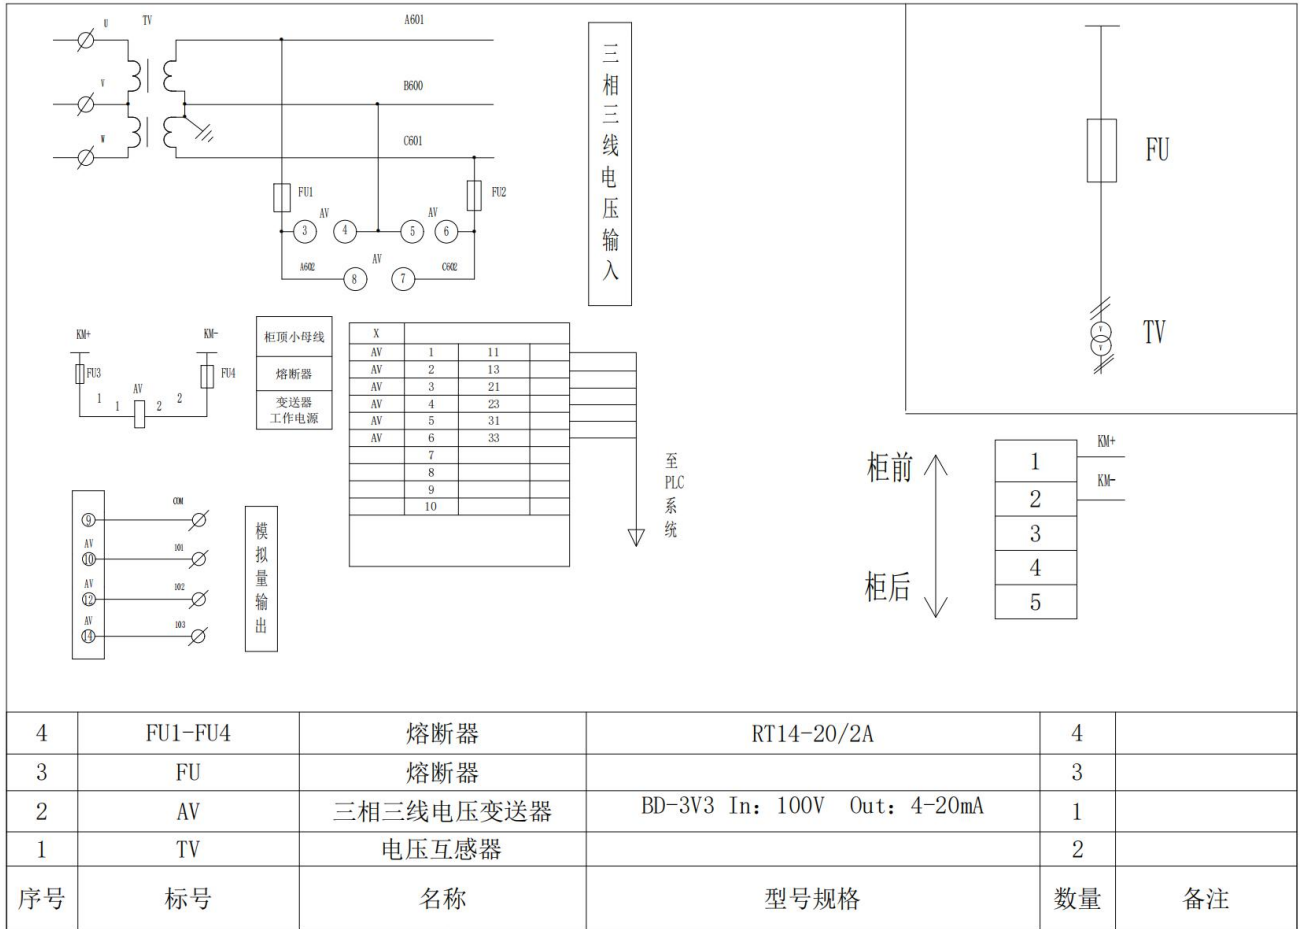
U
TV
V
W
A601
B600
C601
FU1
FU2
AV
AV
3
4
5
6
AV
A602
8
7
C602

三相三线电压输入

FU
TV

KM+
KM-
FU3
FU4
AV
1
1
2
2

柜顶小母线
熔断器
变送器工作电源

| X | | | |
|---|---|---|---|
| AV | 1 | 11 | |
| AV | 2 | 13 | |
| AV | 3 | 21 | |
| AV | 4 | 23 | |
| AV | 5 | 31 | |
| AV | 6 | 33 | |
| | 7 | | |
| | 8 | | |
| | 9 | | |
| | 10 | | |

至PLC系统

COM
9
AV
10
101
AV
12
102
AV
14
103

模拟量输出

柜前
柜后

| 1 |
|---|
| 2 |
| 3 |
| 4 |
| 5 |

KM+
KM-

| 4 | FU1-FU4 | 熔断器 | RT14-20/2A | 4 | |
|---|---|---|---|---|---|
| 3 | FU | 熔断器 | | 3 | |
| 2 | AV | 三相三线电压变送器 | BD-3V3 In：100V Out：4-20mA | 1 | |
| 1 | TV | 电压互感器 | | 2 | |
| 序号 | 标号 | 名称 | 型号规格 | 数量 | 备注 |